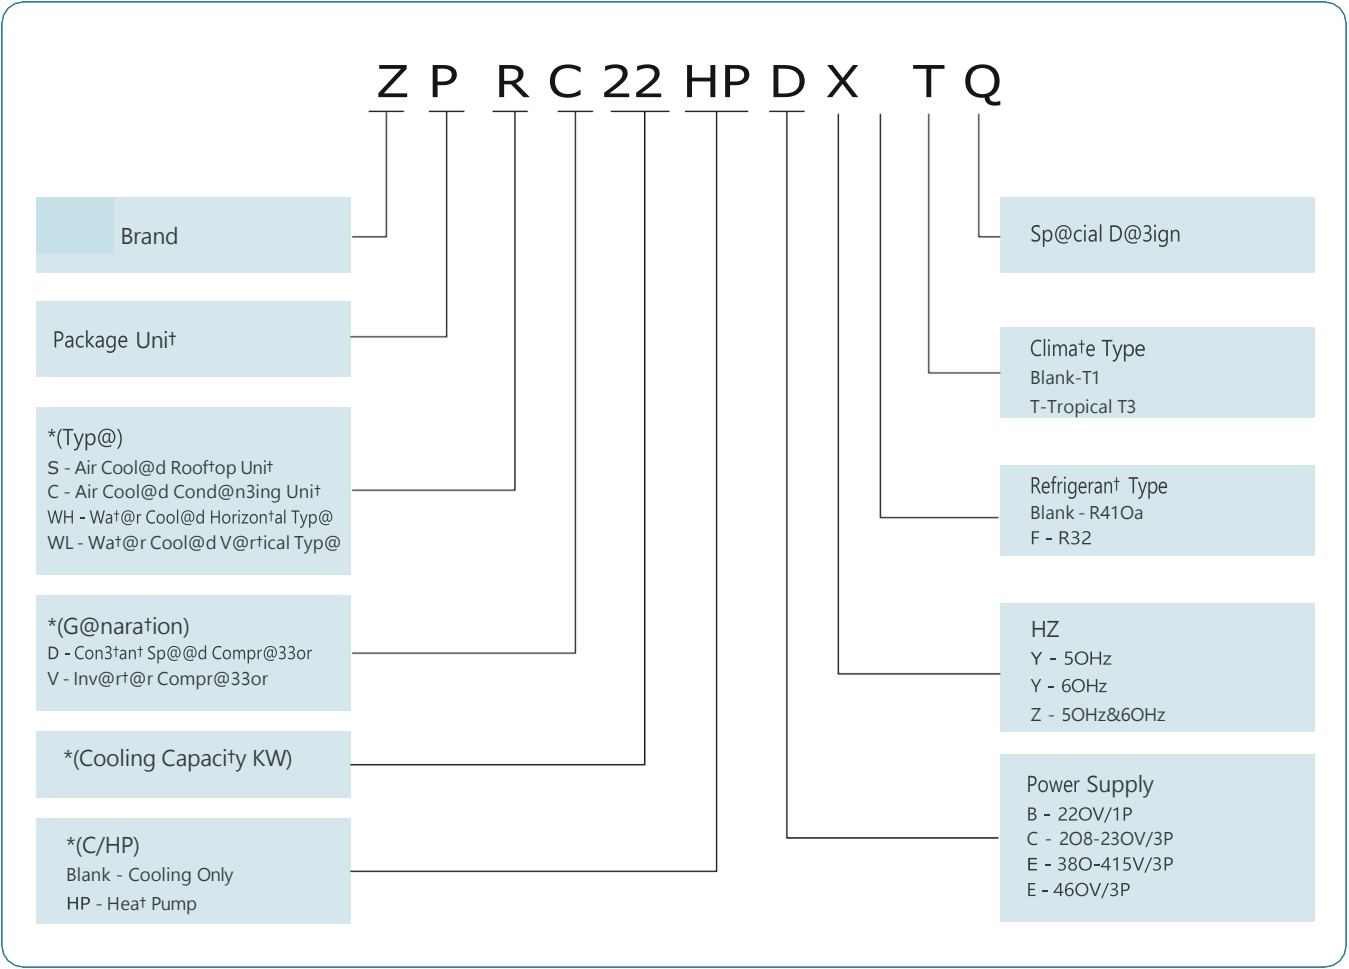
Z P R C 22 HP D X T Q

Brand

Package Unit

*(Typ@)
S - Air Cool@d Rooftop Unit
C - Air Cool@d Cond@n3ing Unit
WH - Wat@r Cool@d Horizontal Typ@
WL - Wat@r Cool@d V@rtical Typ@

*(G@naration)
D - Con3tant Sp@@d Compr@33or
V - Inv@rt@r Compr@33or

*(Cooling Capacity KW)

*(C/HP)
Blank - Cooling Only
HP - Heat Pump

Sp@cial D@3ign

Climate Type
Blank-T1
T-Tropical T3

Refrigerant Type
Blank - R41Oa
F - R32

HZ
Y - 5OHz
Y - 6OHz
Z - 5OHz&6OHz

Power Supply
B - 22OV/1P
C - 2O8-23OV/3P
E - 38O-415V/3P
E - 46OV/3P